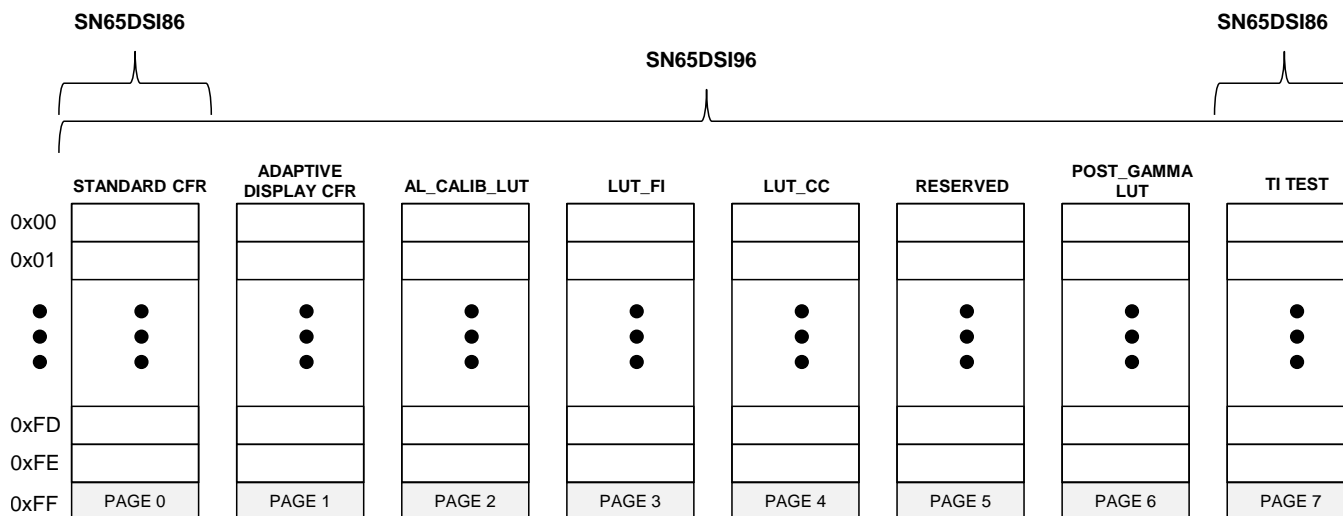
SN65DSI86

SN65DSI96

SN65DSI86

STANDARD CFR

ADAPTIVE DISPLAY CFR

AL_CALIB_LUT

LUT_FI

LUT_CC

RESERVED

POST_GAMMA LUT

TI TEST

0x00

0x01

0xFD

0xFE

0xFF

PAGE 0

PAGE 1

PAGE 2

PAGE 3

PAGE 4

PAGE 5

PAGE 6

PAGE 7